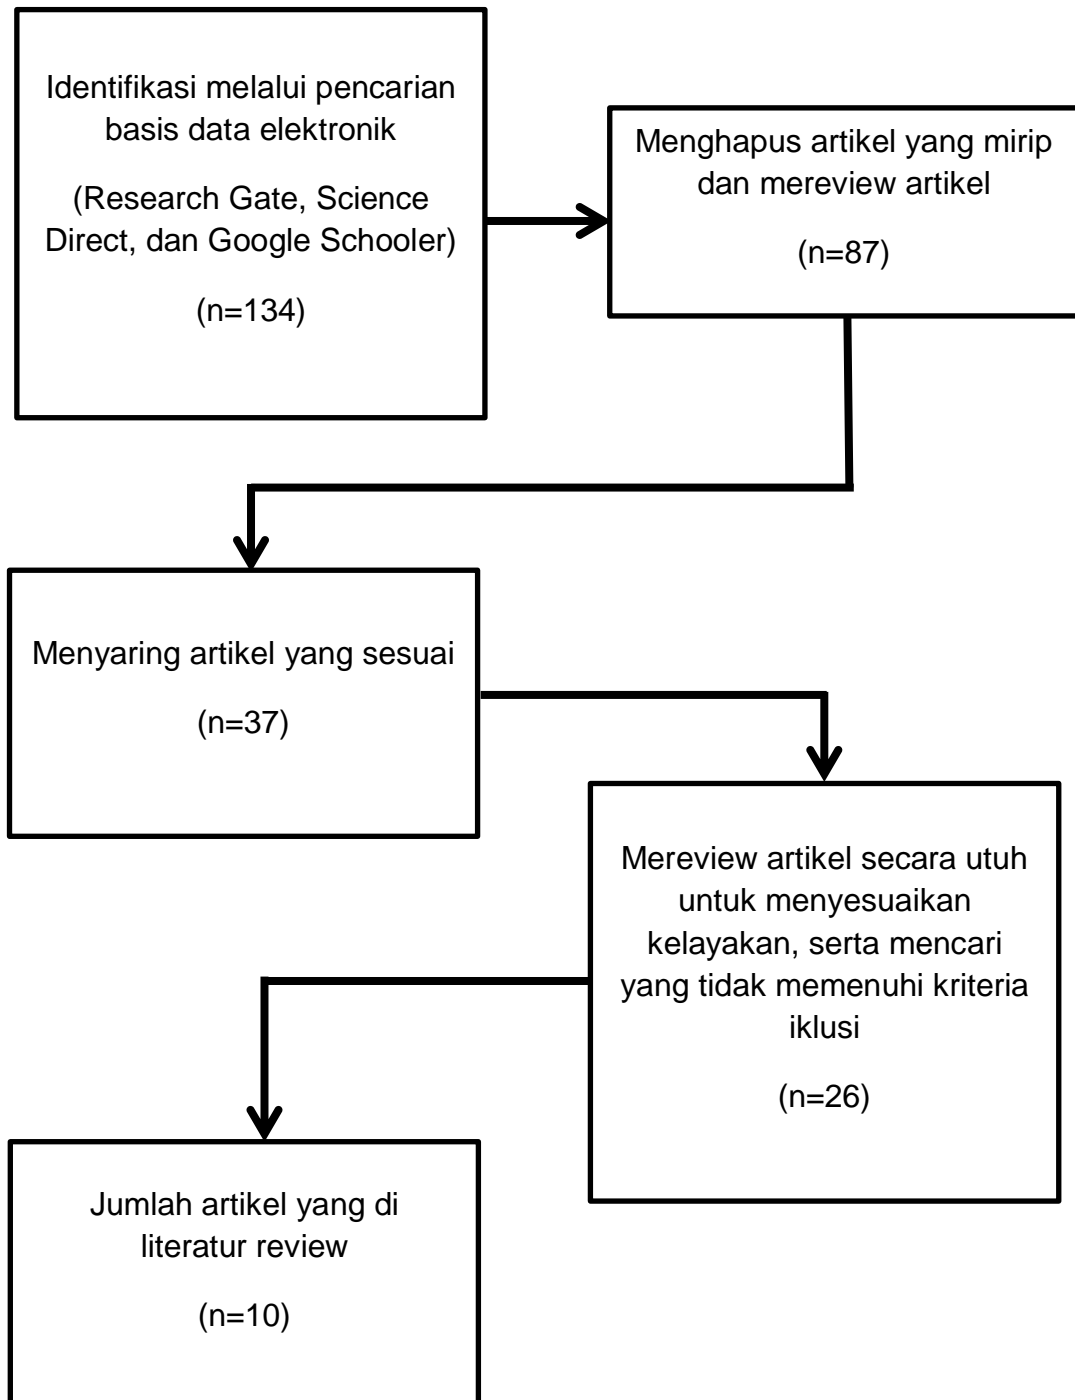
Identifikasi melalui pencarian basis data elektronik

(Research Gate, Science Direct, dan Google Schooler)

(n=134)

Menghapus artikel yang mirip dan mereview artikel

(n=87)

Menyaring artikel yang sesuai

(n=37)

Mereview artikel secara utuh untuk menyesuaikan kelayakan, serta mencari yang tidak memenuhi kriteria iklusi

(n=26)

Jumlah artikel yang di literatur review

(n=10)